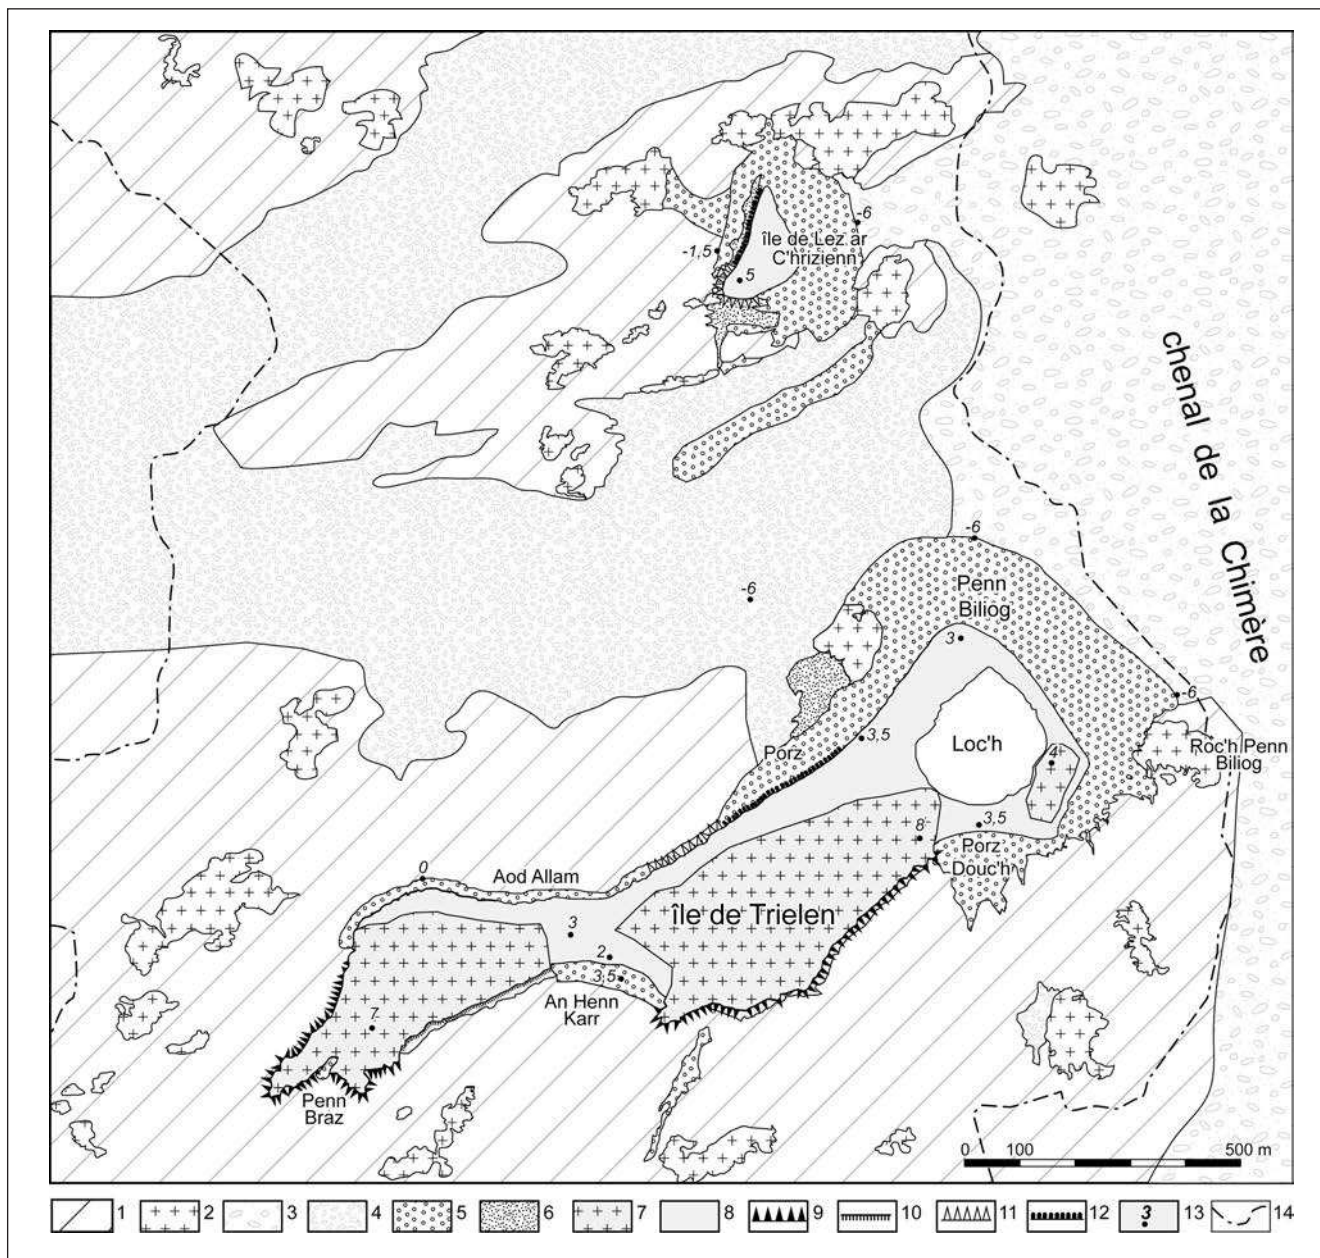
chenal de la Chimère

île de Lez ar C'hriziennn

-6

-1,5

5

-6

Penn Biliog

-6

3

6

Loc'h

Roc'h Penn Biliog

Porz

3,5

4

8

3,5

Porz Douc'h

0

Aod Allam

île de Trielen

3

2

3,5

An Henn Karr

7

Penn Braz

0 100 500 m

1 2 3 4 5 6 7 8 9 10 11 12 3 13 14